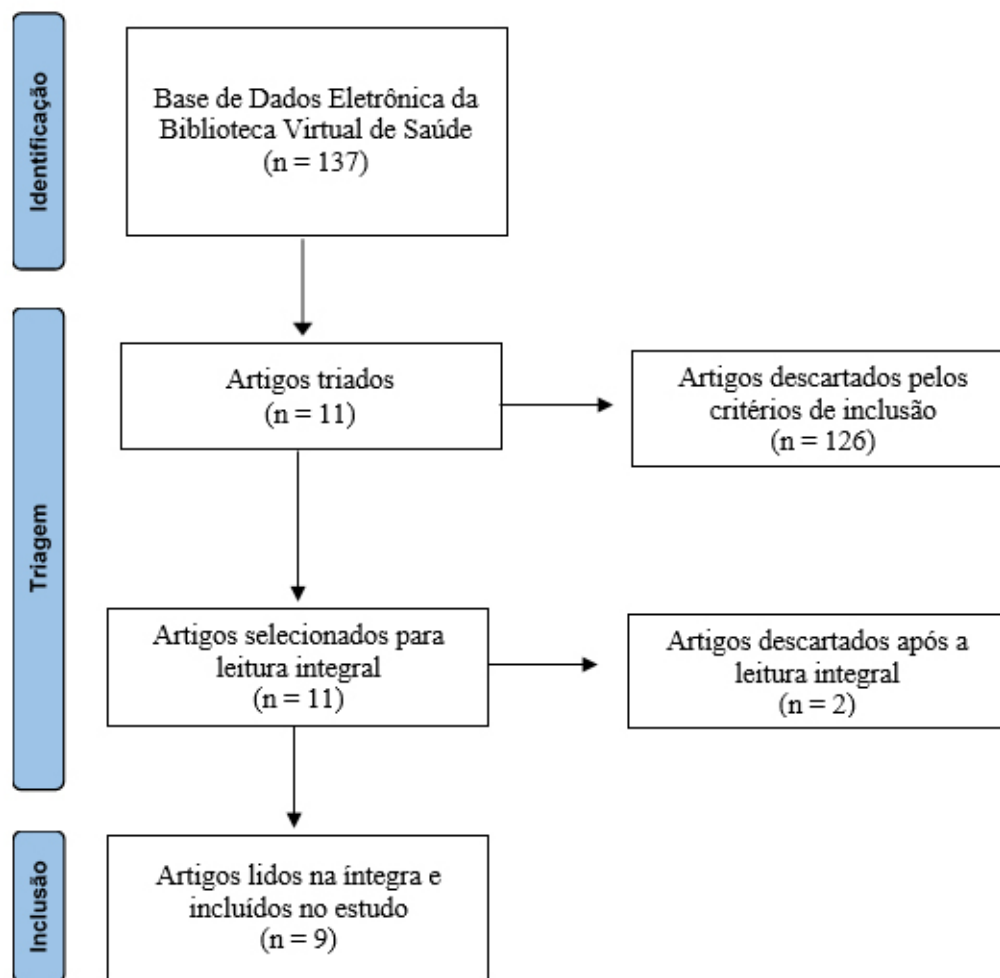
Identificação

Base de Dados Eletrônica da Biblioteca Virtual de Saúde
(n = 137)

Triagem

Artigos triados
(n = 11)

Artigos descartados pelos critérios de inclusão
(n = 126)

Artigos selecionados para leitura integral
(n = 11)

Artigos descartados após a leitura integral
(n = 2)

Inclusão

Artigos lidos na íntegra e incluídos no estudo
(n = 9)